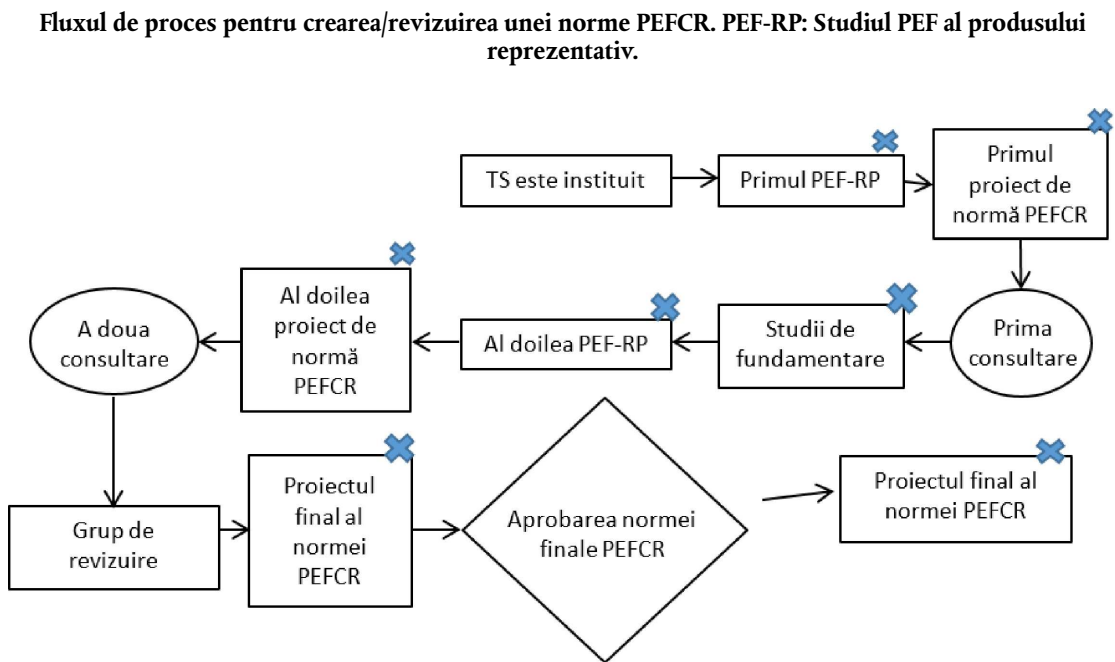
**Fluxul de proces pentru crearea/revizuirea unei norme PEFCR. PEF-RP: Studiul PEF al produsului reprezentativ.**

TS este instituit

Primul PEF-RP

Primul proiect de normă PEFCR

Prima consultare

Studii de fundamentare

Al doilea PEF-RP

Al doilea proiect de normă PEFCR

A doua consultare

Grup de revizuire

Proiectul final al normei PEFCR

Aprobarea normei finale PEFCR

Proiectul final al normei PEFCR